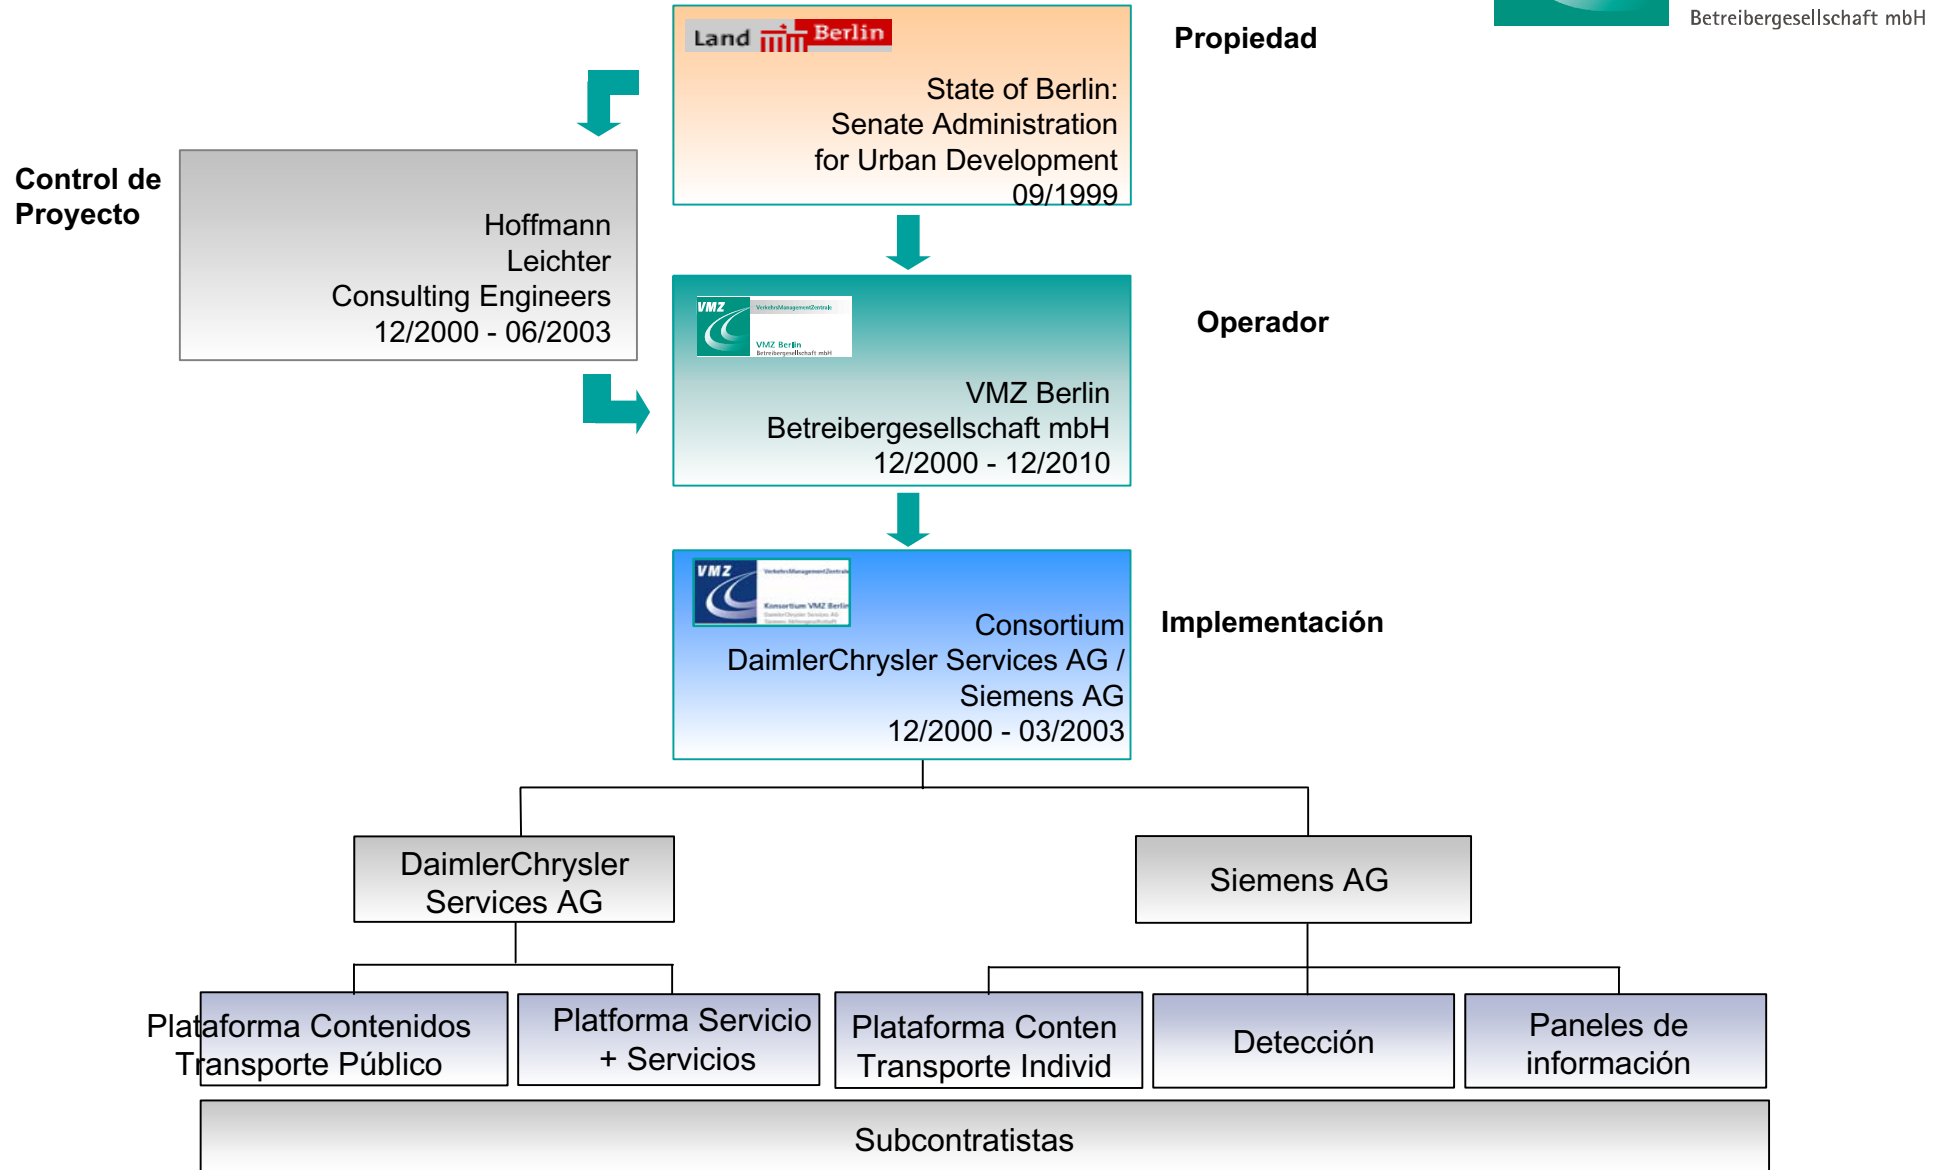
Betreibergesellschaft mbH

Land Berlin

State of Berlin:
Senate Administration
for Urban Development
09/1999

Propiedad

Control de Proyecto

Hoffmann
Leichter
Consulting Engineers
12/2000 - 06/2003

VMZ
VerkehrsManagementZentrale
VMZ Berlin
Betreibergesellschaft mbH

VMZ Berlin
Betreibergesellschaft mbH
12/2000 - 12/2010

Operador

VMZ
VerkehrsManagementZentrale
Konsortium VMZ Berlin

Consortium
DaimlerChrysler Services AG /
Siemens AG
12/2000 - 03/2003

Implementación

DaimlerChrysler Services AG

Siemens AG

Plataforma Contenidos Transporte Público

Platforma Servicio + Servicios

Plataforma Conten Transporte Individ

Detección

Paneles de información

Subcontratistas